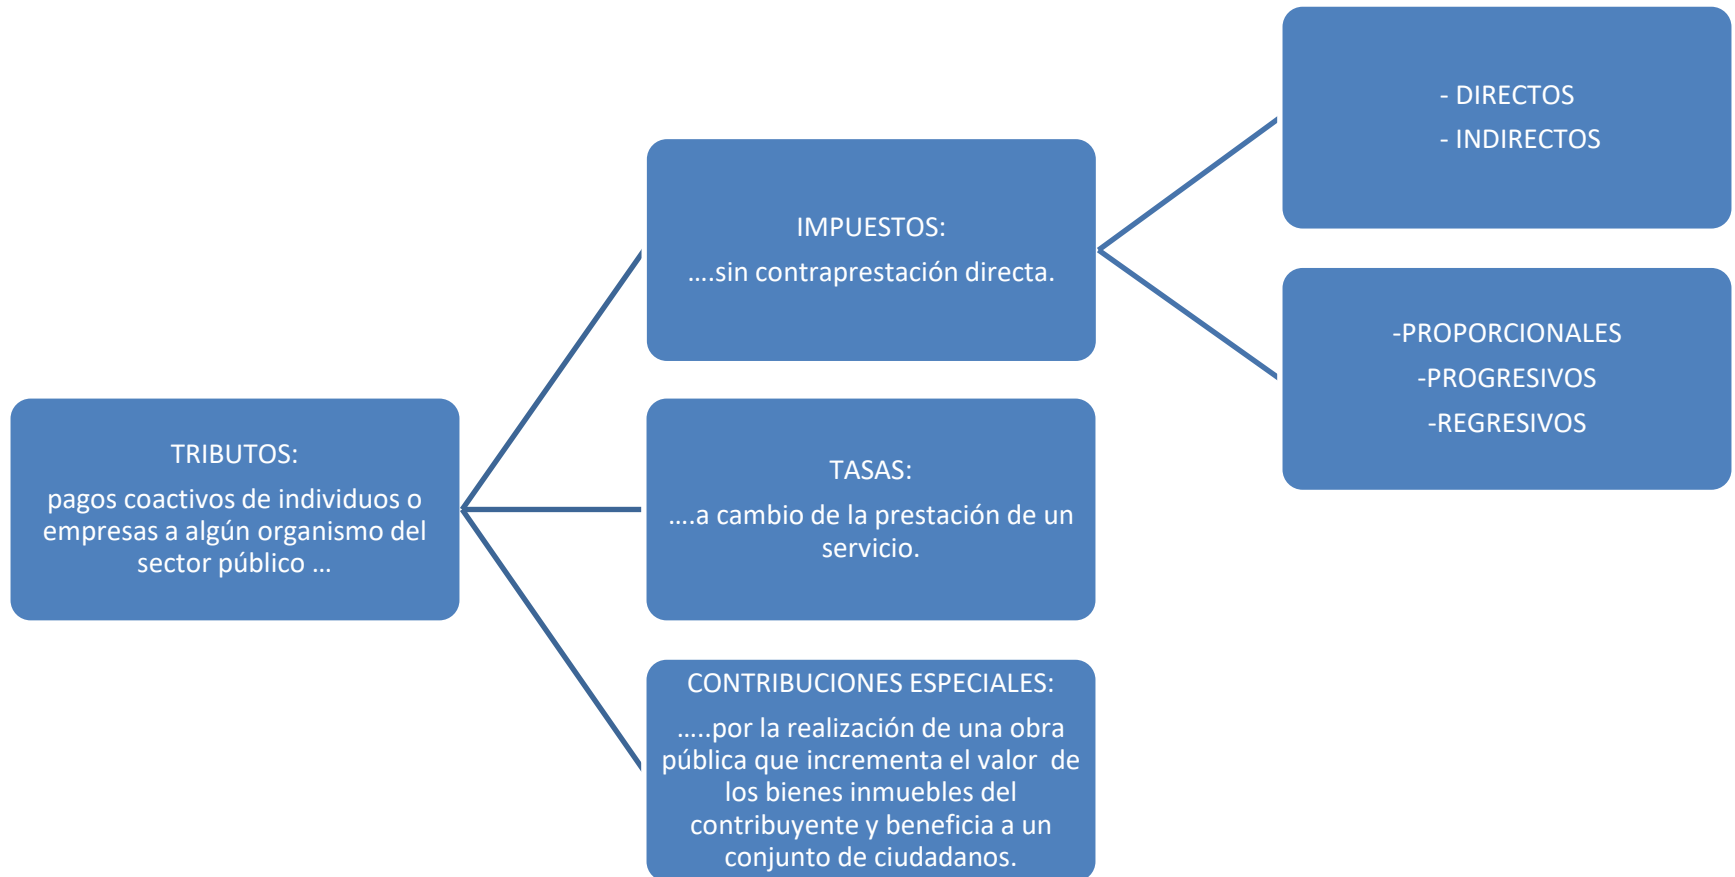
TRIBUTOS:

pagos coactivos de individuos o empresas a algún organismo del sector público ...

IMPUESTOS:

....sin contraprestación directa.

TASAS:

....a cambio de la prestación de un servicio.

CONTRIBUCIONES ESPECIALES:

.....por la realización de una obra pública que incrementa el valor de los bienes inmuebles del contribuyente y beneficia a un conjunto de ciudadanos.

- DIRECTOS
- INDIRECTOS

-PROPORCIONALES
-PROGRESIVOS
-REGRESIVOS